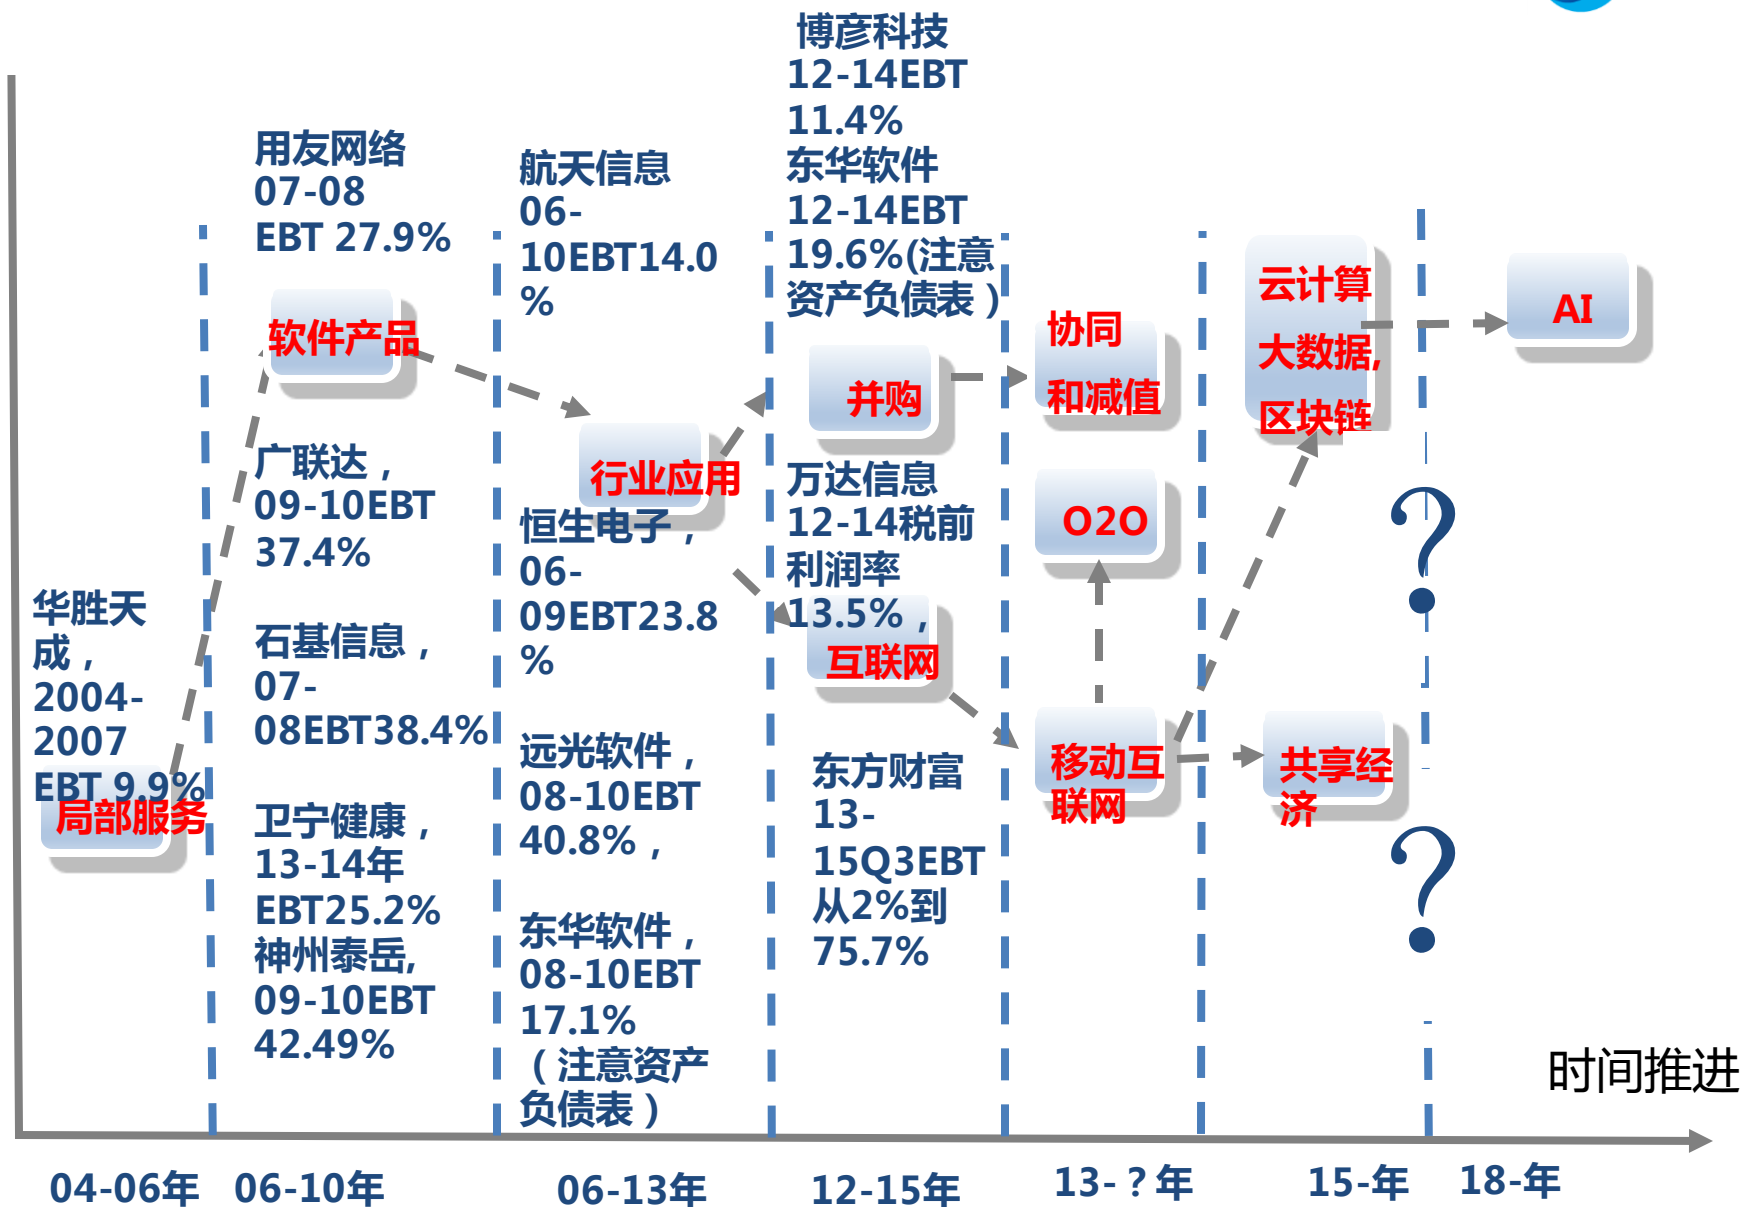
华胜天成，2004-2007 EBT 9.9%
局部服务

用友网络 07-08 EBT 27.9%
软件产品
广联达，09-10EBT 37.4%
石基信息，07-08EBT38.4%
卫宁健康，13-14年 EBT25.2%
神州泰岳, 09-10EBT 42.49%

航天信息 06-10EBT14.0%
行业应用
恒生电子，06-09EBT23.8%
远光软件，08-10EBT 40.8%，
东华软件，08-10EBT 17.1%（注意资产负债表）

博彦科技 12-14EBT 11.4%
东华软件 12-14EBT 19.6%(注意资产负债表）
并购
万达信息 12-14税前利润率 13.5%，
互联网
东方财富 13-15Q3EBT 从2%到 75.7%

协同和减值
O2O
移动互联网

云计算 大数据, 区块链
共享经济

AI
?
?

时间推进

04-06年 06-10年 06-13年 12-15年 13-？年 15-年 18-年